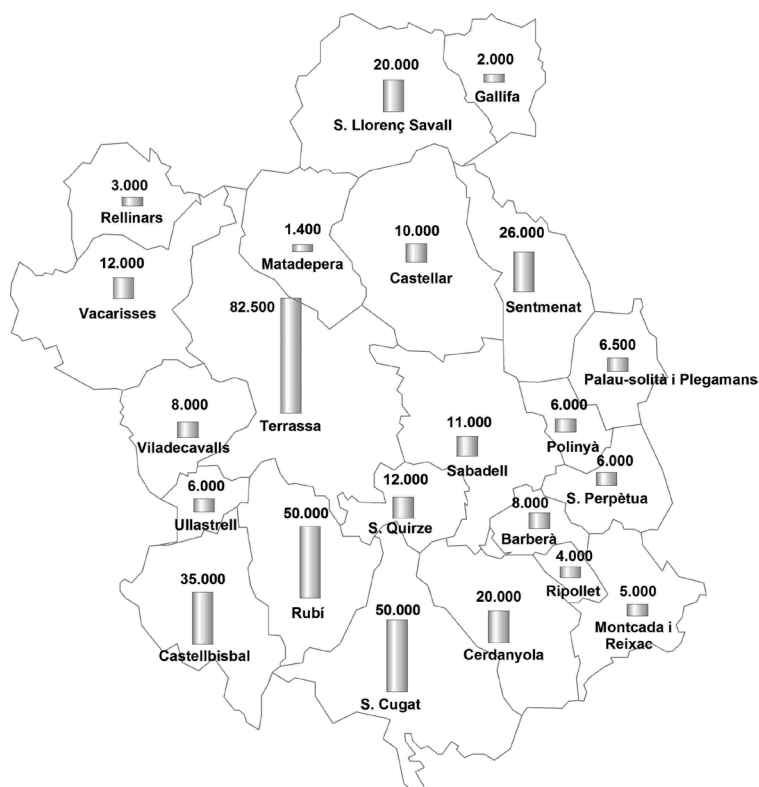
20.000
S. Llorenç Savall

2.000
Gallifa

3.000
Rellinars

1.400
Matadepera

10.000
Castellar

26.000
Sentmenat

12.000
Vacarisses

82.500
Terrassa

6.500
Palau-solità i Plegamans

8.000
Viladecavalls

11.000
Sabadell

6.000
Polinyà

6.000
S. Perpètua

6.000
Ullastrell

12.000
S. Quirze

8.000
Barberà

50.000
Rubí

4.000
Ripollet

35.000
Castellbisbal

50.000
S. Cugat

20.000
Cerdanyola

5.000
Montcada i Reixac